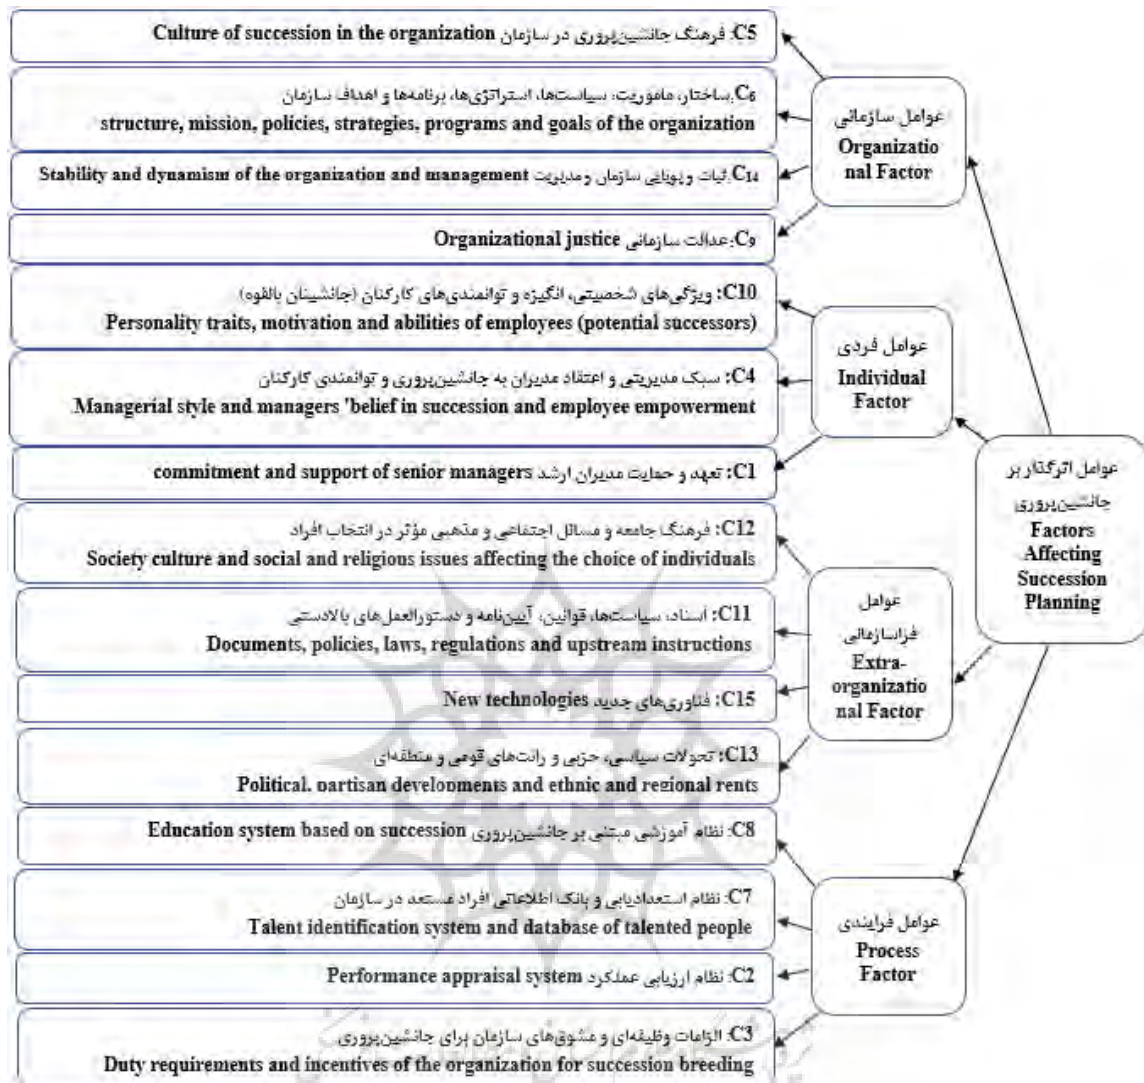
C5: فرهنگ جانشین‌پروری در سازمان Culture of succession in the organization

C6: ساختار، ماموریت، سیاست‌ها، استراتژی‌ها، برنامه‌ها و اهداف سازمان
structure, mission, policies, strategies, programs and goals of the organization

C14: ثبات و پویایی سازمان و مدیریت Stability and dynamism of the organization and management

C9: عدالت سازمانی Organizational justice

C10: ویژگی‌های شخصیتی، انگیزه و توانمندی‌های کارکنان (جانشینان بالقوه)
Personality traits, motivation and abilities of employees (potential successors)

C4: سبک مدیریتی و اعتقاد مدیران به جانشین‌پروری و توانمندی کارکنان
Managerial style and managers 'belief in succession and employee empowerment

C1: تعهد و حمایت مدیران ارشد commitment and support of senior managers

C12: فرهنگ جامعه و مسائل اجتماعی و مذهبی مؤثر در انتخاب افراد
Society culture and social and religious issues affecting the choice of individuals

C11: اسناد، سیاست‌ها، قوانین، آیین‌نامه و دستورالعمل‌های بالادستی
Documents, policies, laws, regulations and upstream instructions

C15: فناوری‌های جدید New technologies

C13: تحولات سیاسی، حزبی و رانت‌های قومی و منطقه‌ای
Political, partisan developments and ethnic and regional rents

C8: نظام آموزشی مبتنی بر جانشین‌پروری Education system based on succession

C7: نظام استعدادیابی و بانک اطلاعاتی افراد مستعد در سازمان
Talent identification system and database of talented people

C2: نظام ارزیابی عملکرد Performance appraisal system

C3: الزامات وظیفه‌ای و مشوق‌های سازمان برای جانشین‌پروری
Duty requirements and incentives of the organization for succession breeding

عوامل سازمانی
Organizational Factor

عوامل فردی
Individual Factor

عوامل فراسازمانی
Extra-organizational Factor

عوامل فرایندی
Process Factor

عوامل اثرگذار بر جانشین‌پروری
Factors Affecting Succession Planning